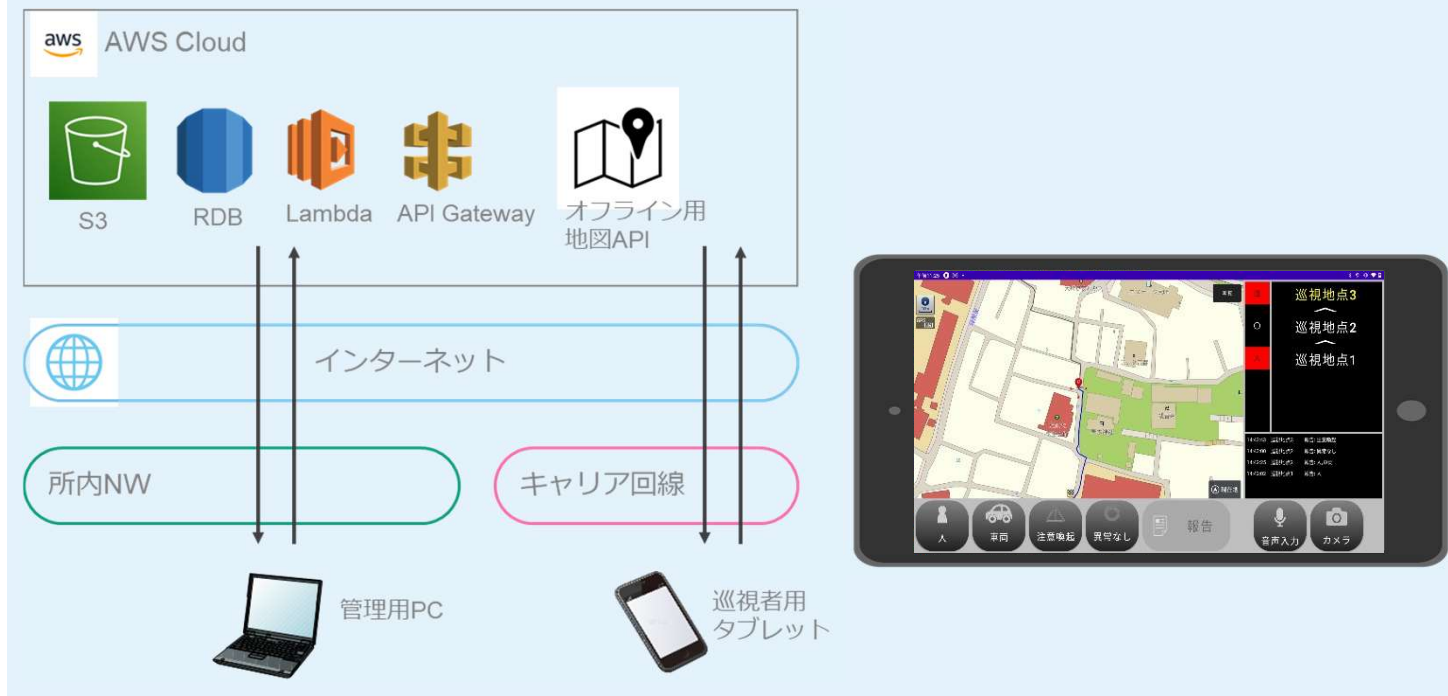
aws AWS Cloud

S3
RDB
Lambda
API Gateway
オフライン用
地図API

インターネット

所内NW

キャリア回線

管理用PC

巡視者用
タブレット

巡視地点3
巡視地点2
巡視地点1

人
車両
注意喚起
異常なし
報告
音声入力
カメラ